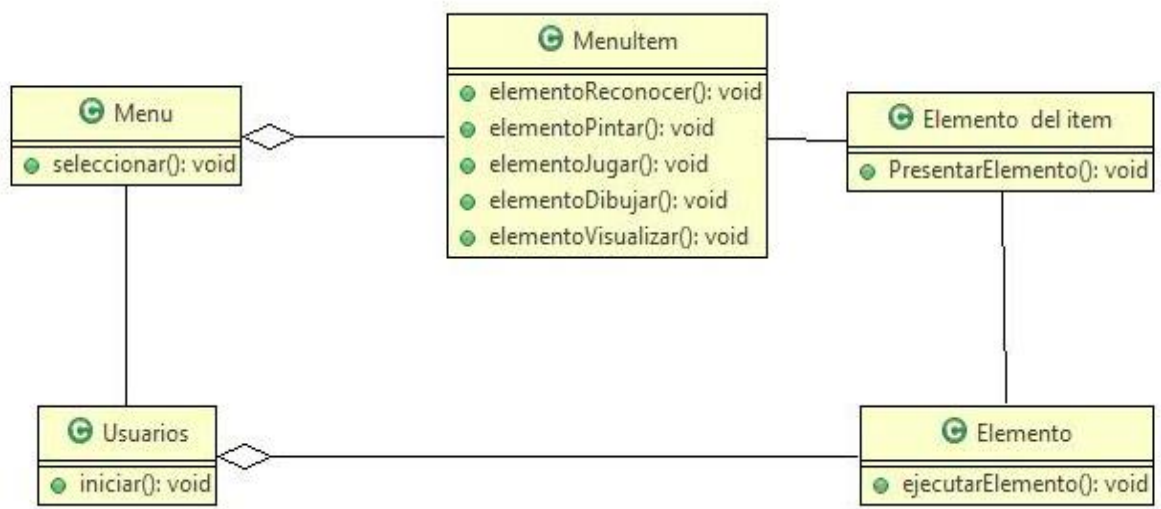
MenuItem
elementoReconocer(): void
elementoPintar(): void
elementoJugar(): void
elementoDibujar(): void
elementoVisualizar(): void

Menu
seleccionar(): void

Elemento del item
PresentarElemento(): void

Usuarios
iniciar(): void

Elemento
ejecutarElemento(): void